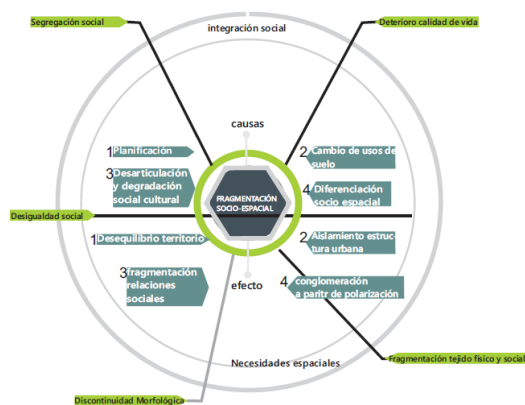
Segregación social

integración social

Deterioro calidad de vida

causas

1 Planificación

3 Desarticulación y degradación social cultural

2 Cambio de usos de suelo

4 Diferenciación socio espacial

FRAGMENTACIÓN SOCIO-ESPACIAL

Desigualdad social

1 Desequilibrio territorio

2 Aislamiento estructura urbana

3 fragmentación relaciones sociales

efecto

4 conglomeración a paritr de polarización

Fragmentación tejido físico y social

Necesidades espaciales

Discontinuidad Morfológica